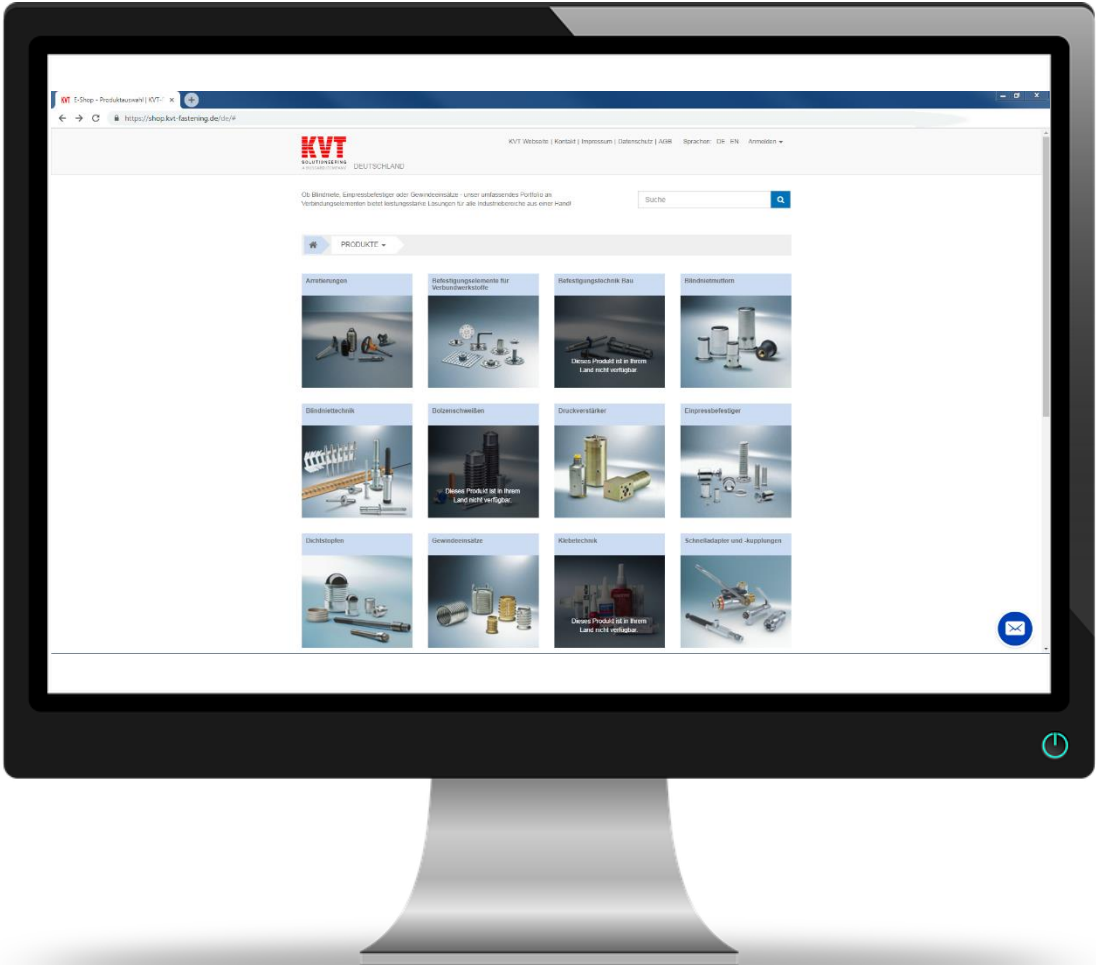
E-Shop – Produktauswahl | KVT-

https://shop.kvt-fastening.de/de/#

KVT
SOLUTIONEERING
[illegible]
DEUTSCHLAND

KVT Website | Kontakt | Impressum | Datenschutz | AGB Sprache: DE EN Anmelden

Ob Blindniete, Einpressbefestiger oder Gewindeeinsätze - unser umfassendes Portfolio an Verbindungselementen bietet leistungsstarke Lösungen für alle Industriebereiche aus einer Hand!

Suche

PRODUKTE

Arretierungen

Befestigungselemente für Verbundwerkstoffe

Befestigungstechnik Bau

Dieses Produkt ist in Ihrem Land nicht verfügbar.

Blindnietmuttern

Blindniettechnik

Bolzenschweißen

Dieses Produkt ist in Ihrem Land nicht verfügbar.

Druckverstärker

Einpressbefestiger

Dichtstopfen

Gewindeeinsätze

Klebetechnik

Dieses Produkt ist in Ihrem Land nicht verfügbar.

Schnelladapter und -kupplungen